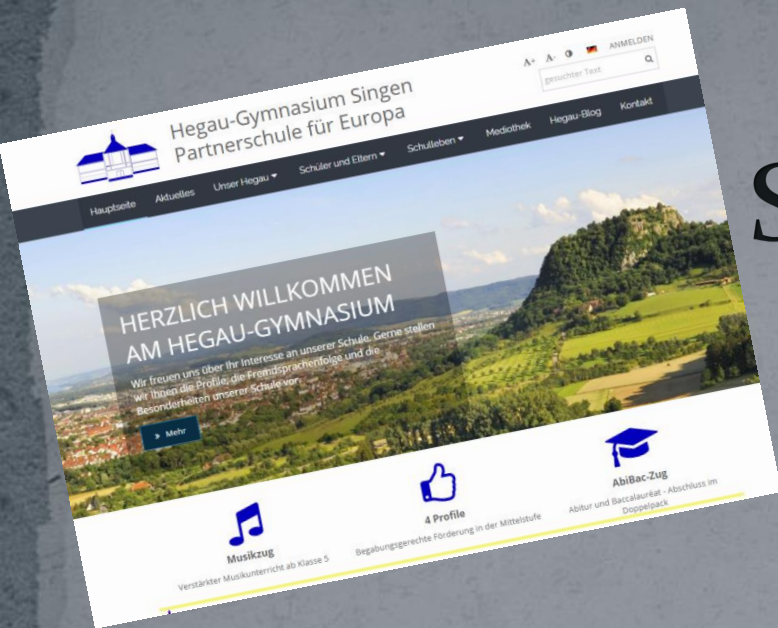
A+ A- ANMELDEN

gesuchter Text

Hegau-Gymnasium Singen
Partnerschule für Europa

Hauptseite Aktuelles Unser Hegau ▾ Schüler und Eltern ▾ Schulleben ▾ Mediothek Hegau-Blog Kontakt

HERZLICH WILLKOMMEN AM HEGAU-GYMNASIUM

Wir freuen uns über Ihr Interesse an unserer Schule. Gerne stellen wir Ihnen die Profile, die Fremdsprachenfolge und die Besonderheiten unserer Schule vor.

▸ Mehr

Musikzug
Verstärkter Musikunterricht ab Klasse 5

4 Profile
Begabungsgerechte Förderung in der Mittelstufe

AbiBac-Zug
Abitur und Baccalauréat - Abschluss im Doppelpack

S